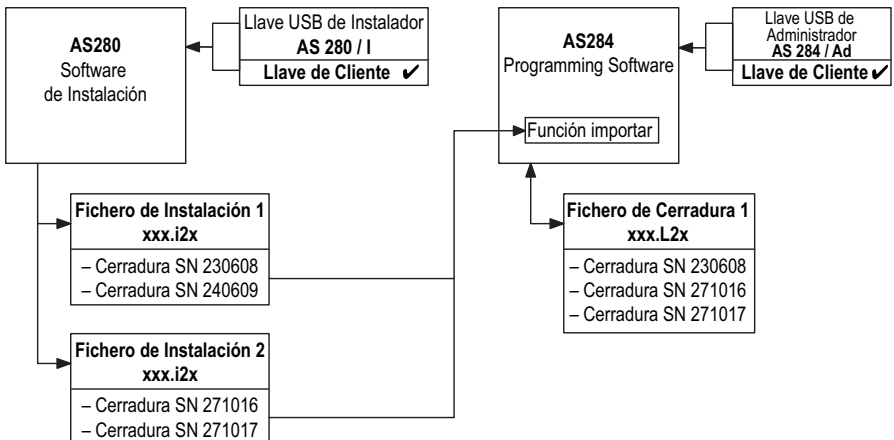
**AS280**
Software
de Instalación

Llave USB de Instalador
**AS 280 / I**
**Llave de Cliente ✔**

**AS284**
Programming Software

Llave USB de Administrador
**AS 284 / Ad**
**Llave de Cliente ✔**

Función importar

**Fichero de Instalación 1**
**xxx.i2x**
– Cerradura SN 230608
– Cerradura SN 240609

**Fichero de Cerradura 1**
**xxx.L2x**
– Cerradura SN 230608
– Cerradura SN 271016
– Cerradura SN 271017

**Fichero de Instalación 2**
**xxx.i2x**
– Cerradura SN 271016
– Cerradura SN 271017